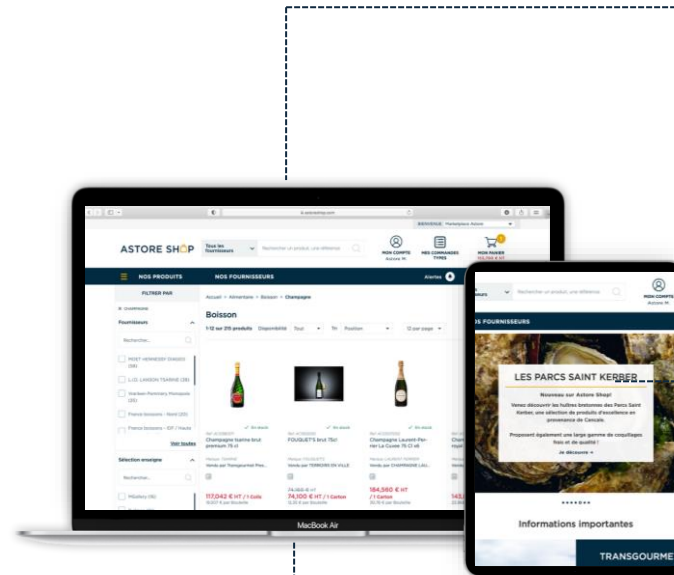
ASTORE SHOP

Tous les fournisseurs

Rechercher un produit, une référence

MON COMPTE

MES COMMANDES TYPES

MON PANIER

NOS PRODUITS

NOS FOURNISSEURS

Alertes

FILTRER PAR

Fournisseurs

Rechercher...

MOET HENNESSY DIAGEO (26)

L.I.D. LANSON TEARINE (26)

Vranken Pommery Monopole (20)

France boissons - Nord (20)

France boissons - IDF / haute

Voir toutes

Sélection enseigne

Rechercher...

Accueil > Alimentaire > Boisson > Champagne

Boisson

1-12 sur 215 produits Disponibilité Tout Tri Position 12 par page

En stock

Champagne Ivanna brut premium 75 cl

117,042 € HT / 1 Colis

FOUQUET'S brut 75cl

74,100 € HT / 1 Carton

Champagne Laurent-Perrier La Cuvée 75 Cl x6

184,560 € HT / 1 Carton

MacBook Air

MON COMPTE

Astore M

Rechercher un produit, une référence

OS FOURNISSEURS

LES PARCS SAINT KERBER

Nouveau sur Astore Shop!

Venez découvrir les huîtres bretonnes des Parcs Saint Kerber, une sélection de produits d'excellence en provenance de Cancale.

Proposant également une large gamme de coquillages frais et de qualité !

Je découvre

Informations importantes

TRANSGOURME